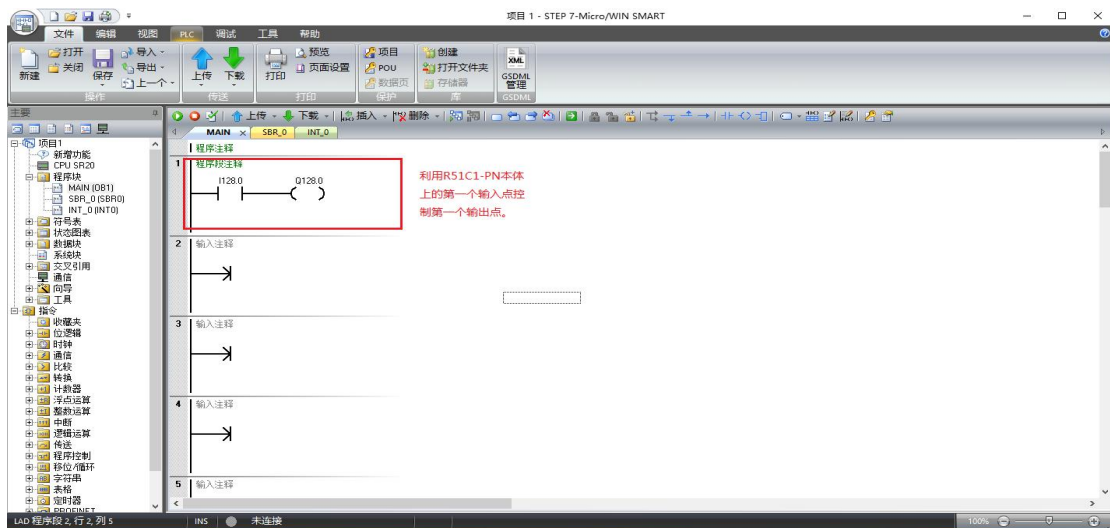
项目 1 - STEP 7-Micro/WIN SMART

文件 编辑 视图 PLC 调试 工具 帮助

打开 关闭 新建 保存 导入 导出 上一个 操作
上传 下载 传送
打印 预览 页面设置 打印
项目 POU 数据页 保护
创建 打开文件夹 存储器 库
XML GSDML 管理 GSDML

主要

项目1
新增功能
CPU SR20
程序块
MAIN (OB1)
SBR_0 (SBR0)
INT_0 (INT0)
符号表
状态图表
数据块
系统块
交叉引用
通信
向导
工具
指令
收藏夹
位逻辑
时钟
通信
比较
转换
计数器
浮点运算
整数运算
中断
逻辑运算
传送
程序控制
移位/循环
字符串
表格
定时器
PROFINET

上传 下载 插入 删除

MAIN SBR_0 INT_0

程序注释

1 程序段注释
I128.0 Q128.0

利用R51C1-PN本体上的第一个输入点控制第一个输出点。

2 输入注释

3 输入注释

4 输入注释

5 输入注释

LAD 程序段 2, 行 2, 列 5 INS 未连接 100%